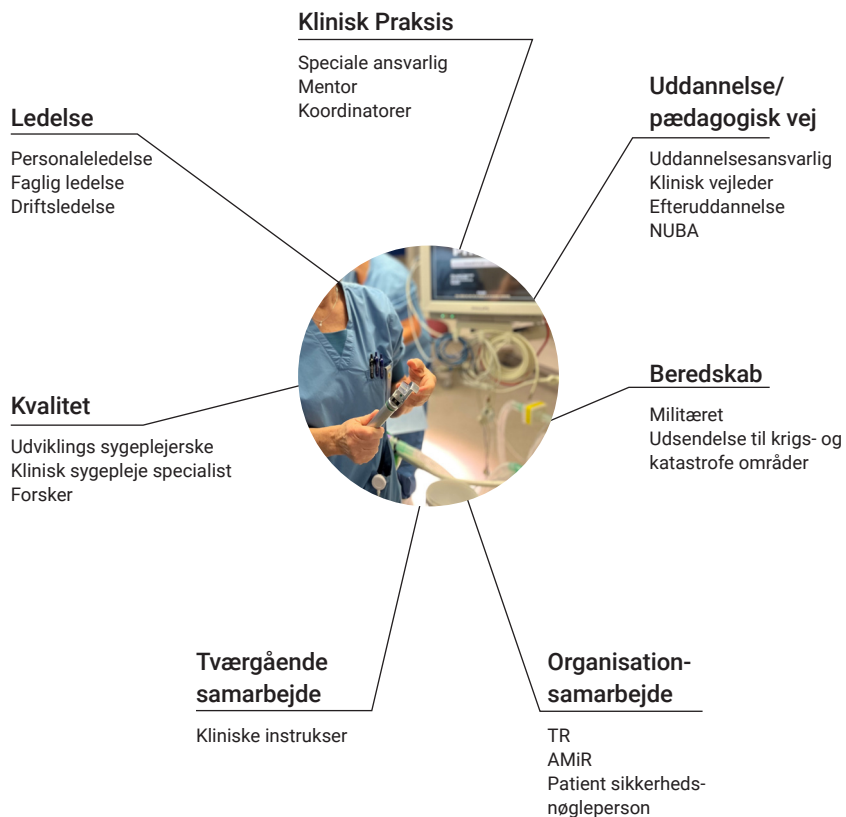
Klinisk Praksis

Speciale ansvarlig
Mentor
Koordinatorer

Ledelse

Personaleledelse
Faglig ledelse
Driftsledelse

Uddannelse/ pædagogisk vej

Uddannelsesansvarlig
Klinisk vejleder
Efteruddannelse
NUBA

Beredskab

Militæret
Udsendelse til krigs- og katastrofe områder

Kvalitet

Udviklings sygeplejerske
Klinisk sygepleje specialist
Forsker

Tværgående samarbejde

Kliniske instrukser

Organisationsamarbejde

TR
AMiR
Patient sikkerhedsnøgleperson